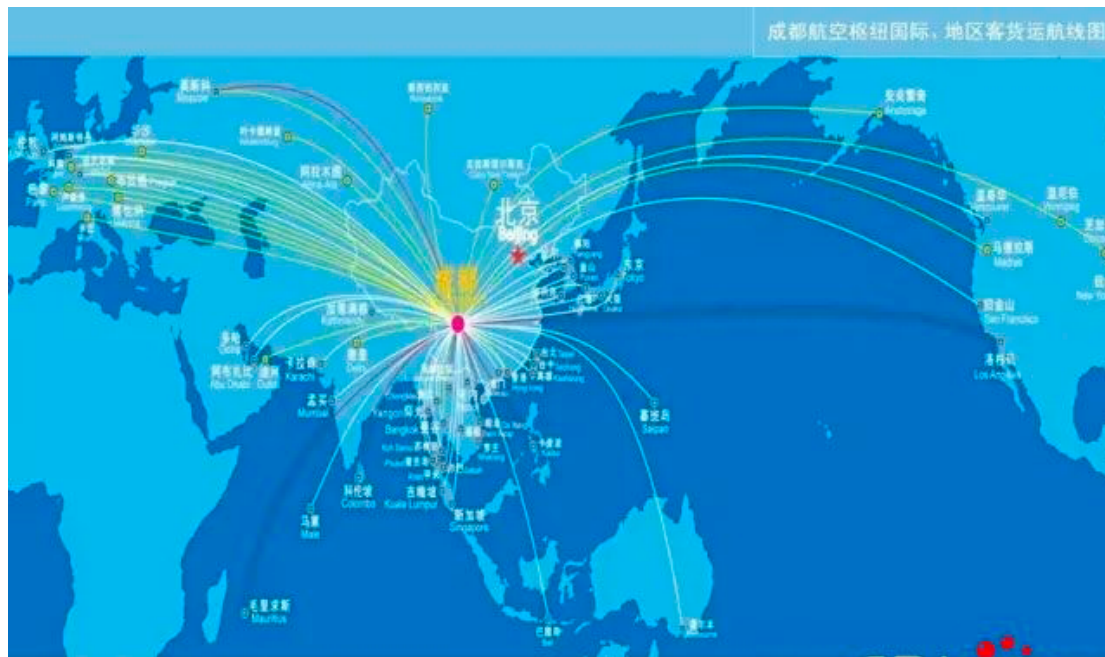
成都航空枢纽国际、地区客货运航线图

莫斯科
Moscow

北京
Beijing

安克雷奇
Anchorage

叶卡捷琳堡
Yekaterinburg

阿拉木图
Almaty

布拉格
Prague

温哥华
Vancouver

马德里
Madrid

旧金山
San Francisco

洛杉矶
Los Angeles

加德满都
Kathmandu

多哈
Doha

阿布扎比
Abu Dhabi

迪拜
Dubai

卡拉奇
Karachi

德里
Delhi

孟买
Mumbai

塞班岛
Saipan

科伦坡
Colombo

吉隆坡
Kuala Lumpur

新加坡
Singapore

马累
Male

毛里求斯
Mauritius

东京
Tokyo

New York